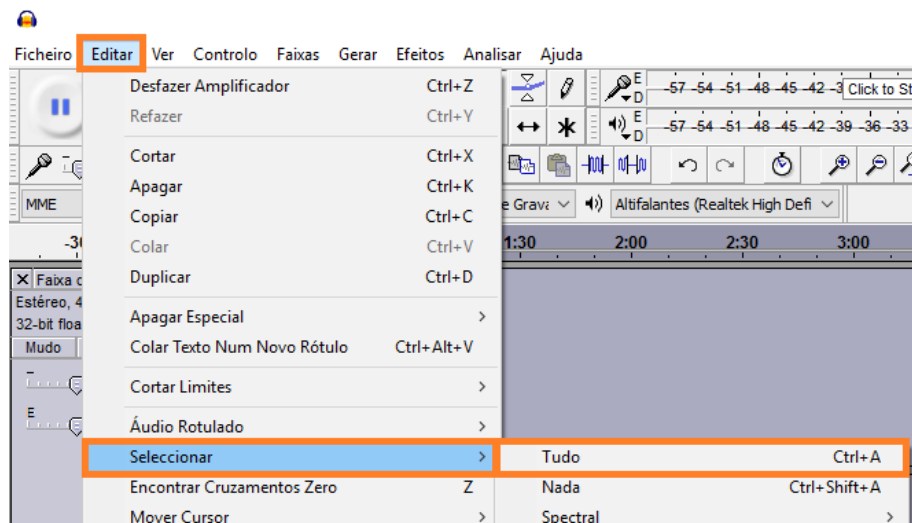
Ficheiro Editar Ver Controlo Faixas Gerar Efeitos Analisar Ajuda

Desfazer Amplificador Ctrl+Z
Refazer Ctrl+Y
Cortar Ctrl+X
Apagar Ctrl+K
Copiar Ctrl+C
Colar Ctrl+V
Duplicar Ctrl+D
Apagar Especial >
Colar Texto Num Novo Rótulo Ctrl+Alt+V
Cortar Limites >
Áudio Rotulado >
Seleccionar >
Encontrar Cruzamentos Zero Z
Mover Cursor >

Tudo Ctrl+A
Nada Ctrl+Shift+A
Spectral >

E
D
-57 -54 -51 -48 -45 -42 -3 Click to St
E
D
-57 -54 -51 -48 -45 -42 -39 -36 -33
MME
e Grava
Altifalantes (Realtek High Defi
-30
1:30 2:00 2:30 3:00
Faixa d
Estéreo, 4
32-bit floa
Mudo
E